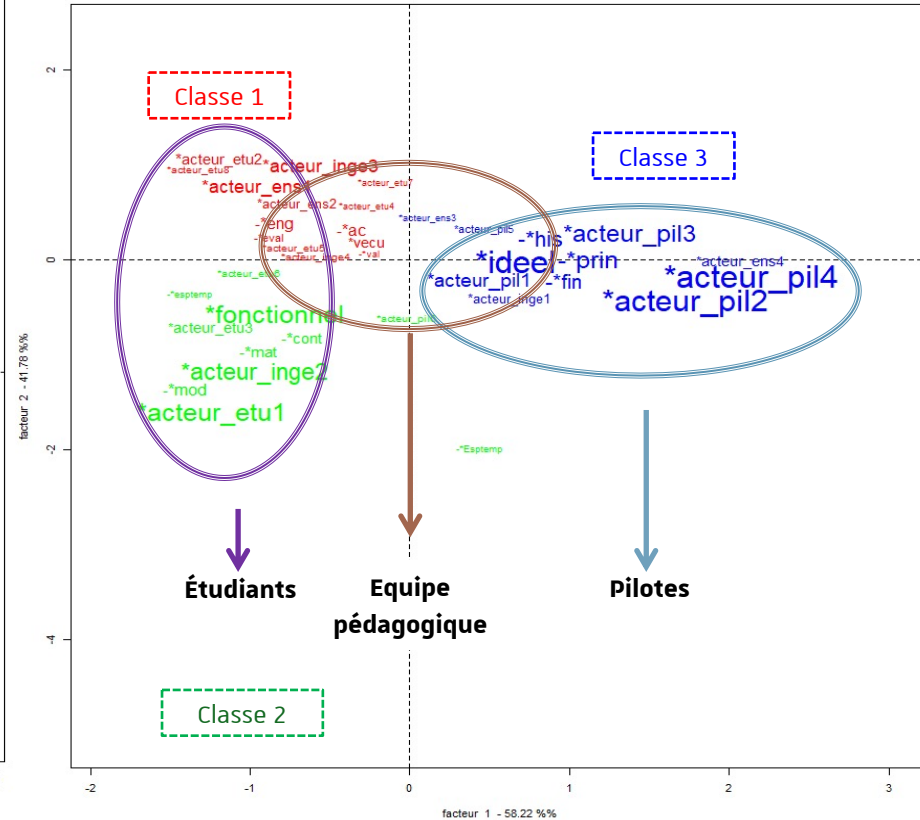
Classe 1

Classe 3

*acteur_etu2
*acteur_etu8
*acteur_inge3
*acteur_ens
*acteur_etu7
*acteur_ens2
*acteur_etu4
-*eng
-*eval
*acteur_etu5
*acteur_inge4
-*ac
*vecu
-*val
*acteur_ens3
*acteur_pil5
-*his
*acteur_pil3
*idee
-*prin
*acteur_ens4
*acteur_pil4
*acteur_pil1
-*fin
*acteur_inge1
*acteur_pil2
*acteur_etu6
-*esptemp
*fonctionnel
*acteur_pil6
*acteur_etu3
-*cont
-*mat
*acteur_inge2
-*mod
*acteur_etu1
-*Esptemp

Étudiants

Equipe pédagogique

Pilotes

Classe 2

2
0
-2
-4

-2
-1
0
1
2
3

facteur 2 - 41.78 %%

facteur 1 - 58.22 %%